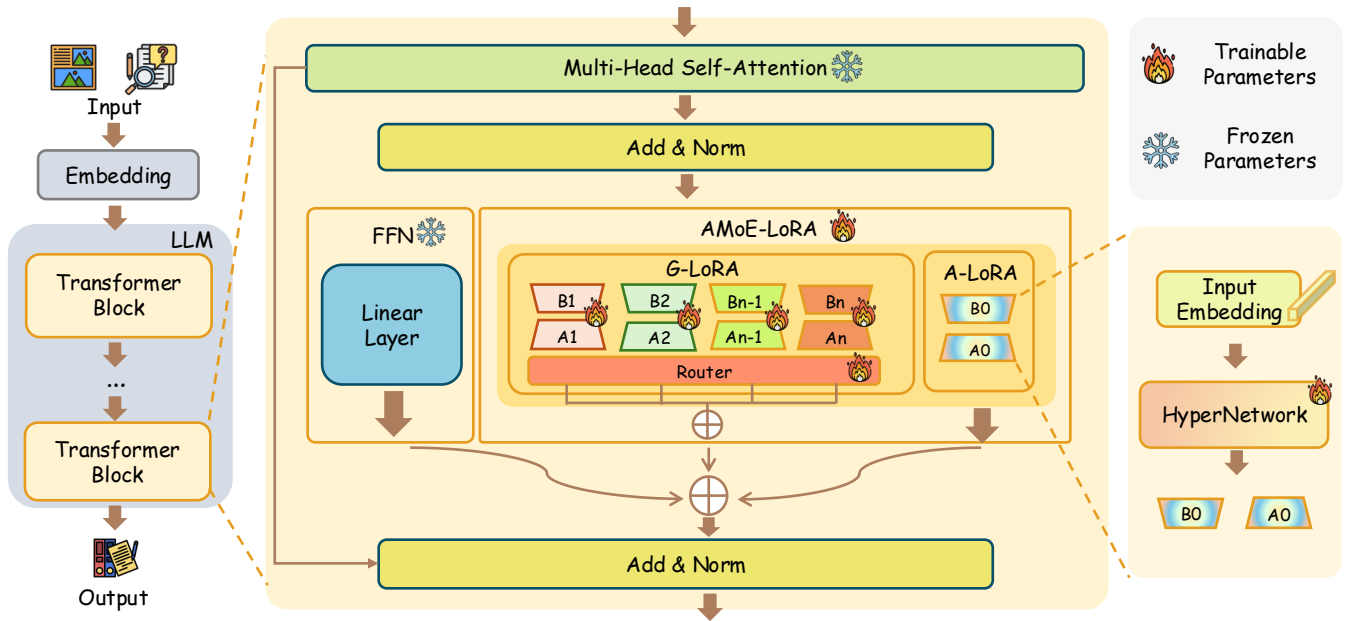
Input

Embedding

LLM

Transformer Block

...

Transformer Block

Output

Multi-Head Self-Attention

Add & Norm

FFN

Linear Layer

AMoE-LoRA

G-LoRA

B1

A1

B2

A2

Bn-1

An-1

Bn

An

Router

A-LoRA

B0

A0

Add & Norm

Trainable Parameters

Frozen Parameters

Input Embedding

HyperNetwork

B0

A0